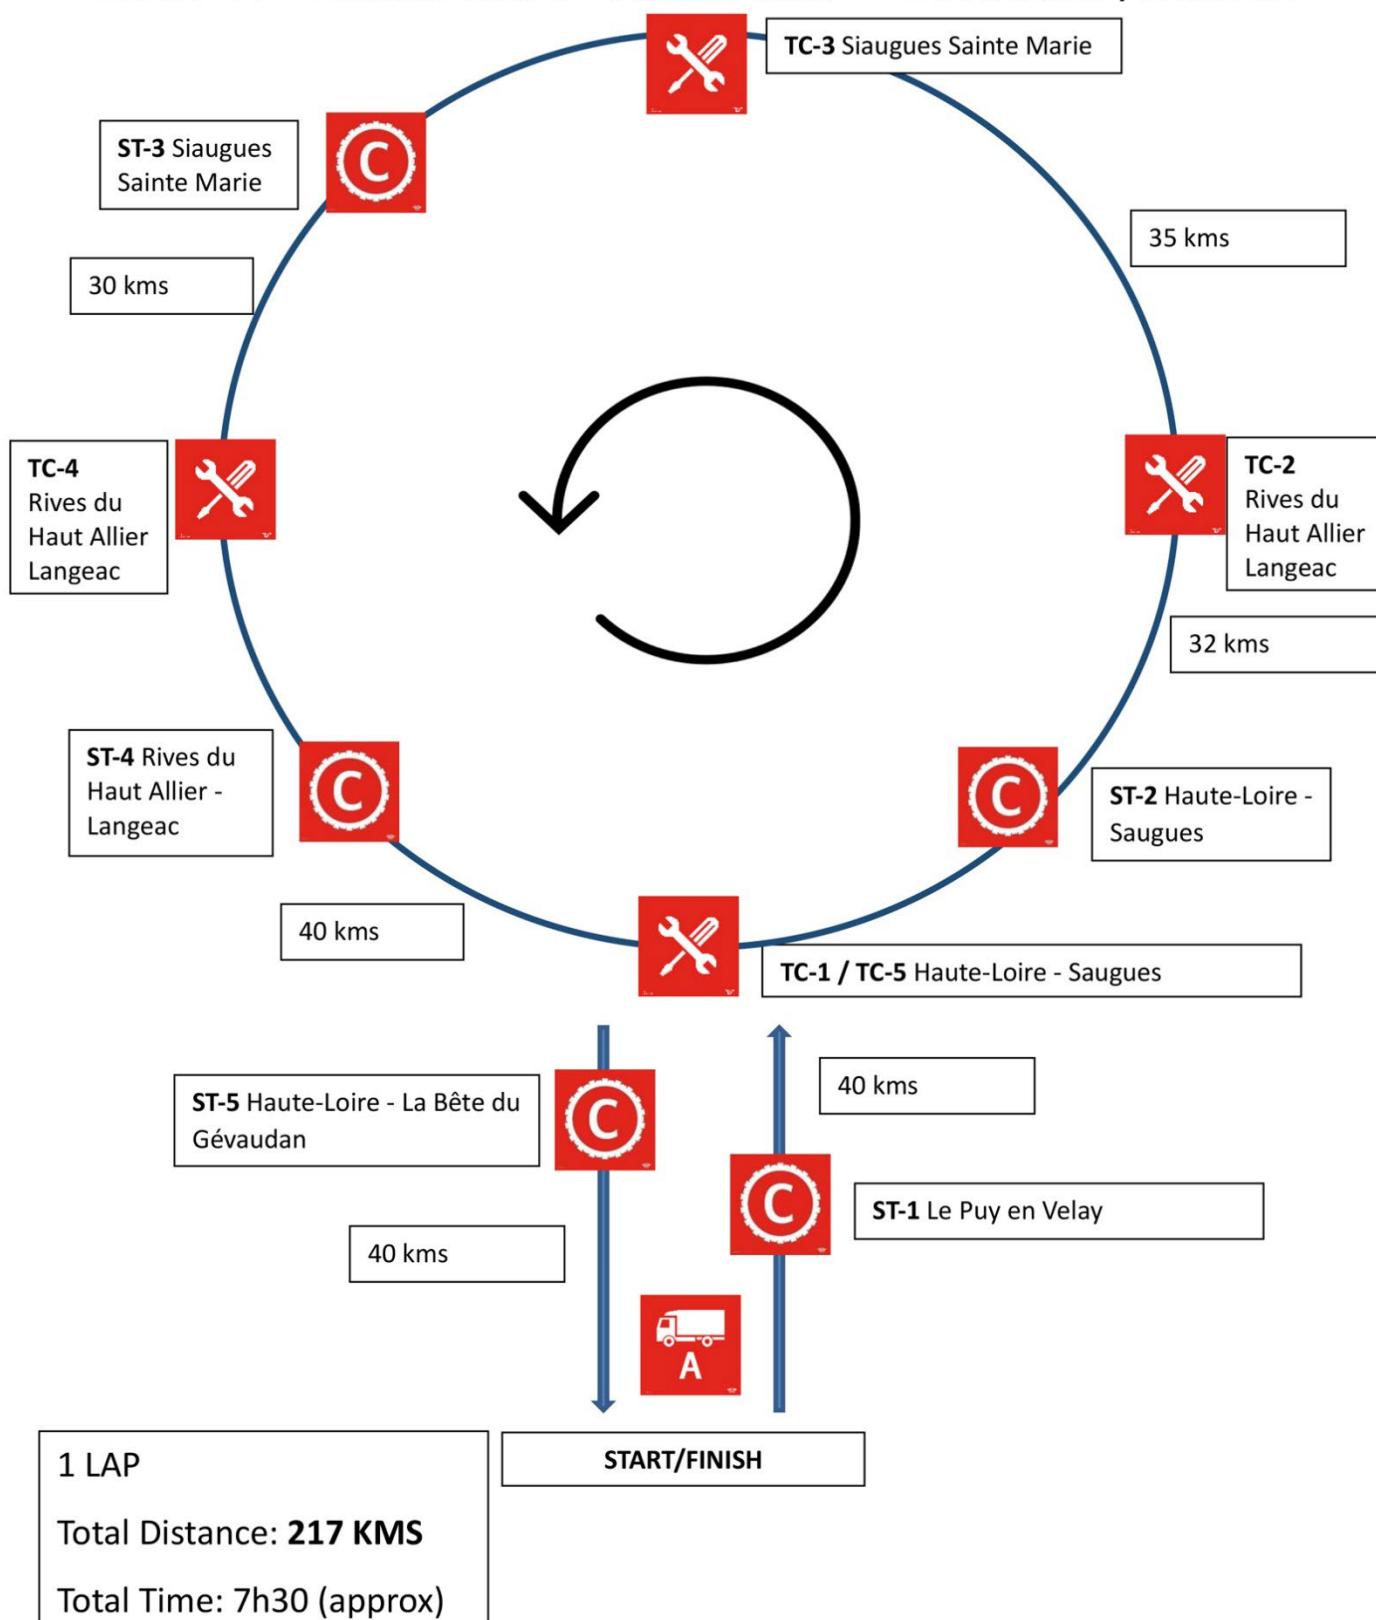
TC-3 Siaugues Sainte Marie

ST-3 Siaugues Sainte Marie

35 kms

30 kms

TC-4 Rives du Haut Allier Langeac

TC-2 Rives du Haut Allier Langeac

32 kms

ST-4 Rives du Haut Allier - Langeac

ST-2 Haute-Loire - Saugues

40 kms

TC-1 / TC-5 Haute-Loire - Saugues

40 kms

ST-5 Haute-Loire - La Bête du Gévaudan

ST-1 Le Puy en Velay

40 kms

A

START/FINISH

1 LAP

Total Distance: **217 KMS**

Total Time: 7h30 (approx)